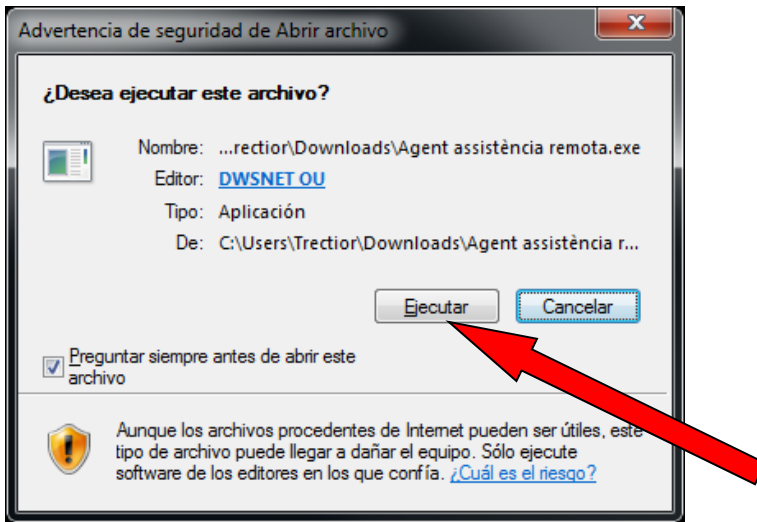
Advertencia de seguridad de Abrir archivo

X

¿Desea ejecutar este archivo?

Nombre: ...rectior\Downloads\Agent assistência remota.exe

Editor: DWSNET OU

Tipo: Aplicación

De: C:\Users\Trectior\Downloads\Agent assistência r...

Ejecutar

Cancelar

Preguntar siempre antes de abrir este archivo

Aunque los archivos procedentes de Internet pueden ser útiles, este tipo de archivo puede llegar a dañar el equipo. Sólo ejecute software de los editores en los que confía. ¿Cuál es el riesgo?